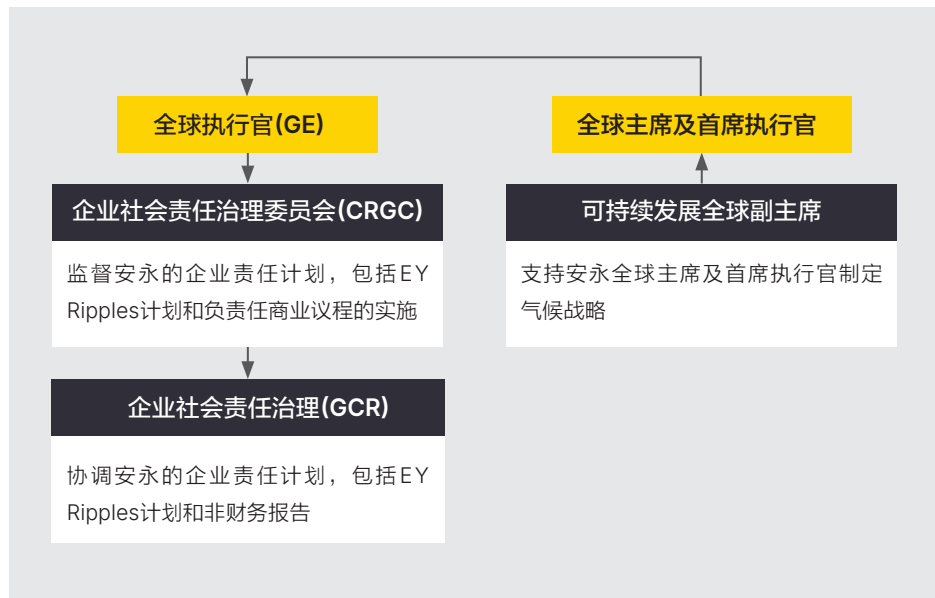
全球执行官(GE)

企业社会责任治理委员会(CRGC)

监督安永的企业责任计划，包括EY Ripples计划和负责任商业议程的实施

企业社会责任治理(GCR)

协调安永的企业责任计划，包括EY Ripples计划和非财务报告

全球主席及首席执行官

可持续发展全球副主席

支持安永全球主席及首席执行官制定气候战略